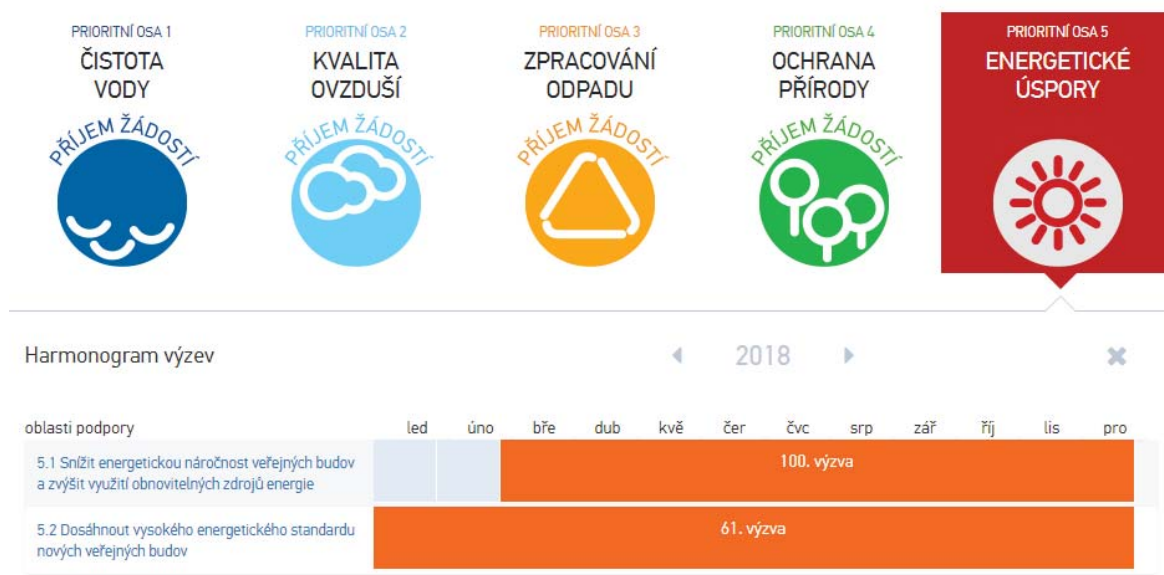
PRIORITNÍ OSA 1
ČISTOTA VODY
PŘÍJEM ŽÁDOSTÍ

PRIORITNÍ OSA 2
KVALITA OVZDUŠÍ
PŘÍJEM ŽÁDOSTÍ

PRIORITNÍ OSA 3
ZPRACOVÁNÍ ODPADU
PŘÍJEM ŽÁDOSTÍ

PRIORITNÍ OSA 4
OCHRANA PŘÍRODY
PŘÍJEM ŽÁDOSTÍ

PRIORITNÍ OSA 5
ENERGETICKÉ ÚSPORY

Harmonogram výzev

2018

| oblasti podpory | led | úno | bře | dub | kvě | čer | čvc | srp | zář | říj | lis | pro |
|---|---|---|---|---|---|---|---|---|---|---|---|---|
| 5.1 Snížit energetickou náročnost veřejných budov a zvýšit využití obnovitelných zdrojů energie | | | 100. výzva | | | | | | | | | |
| 5.2 Dosáhnout vysokého energetického standardu nových veřejných budov | 61. výzva | | | | | | | | | | | |